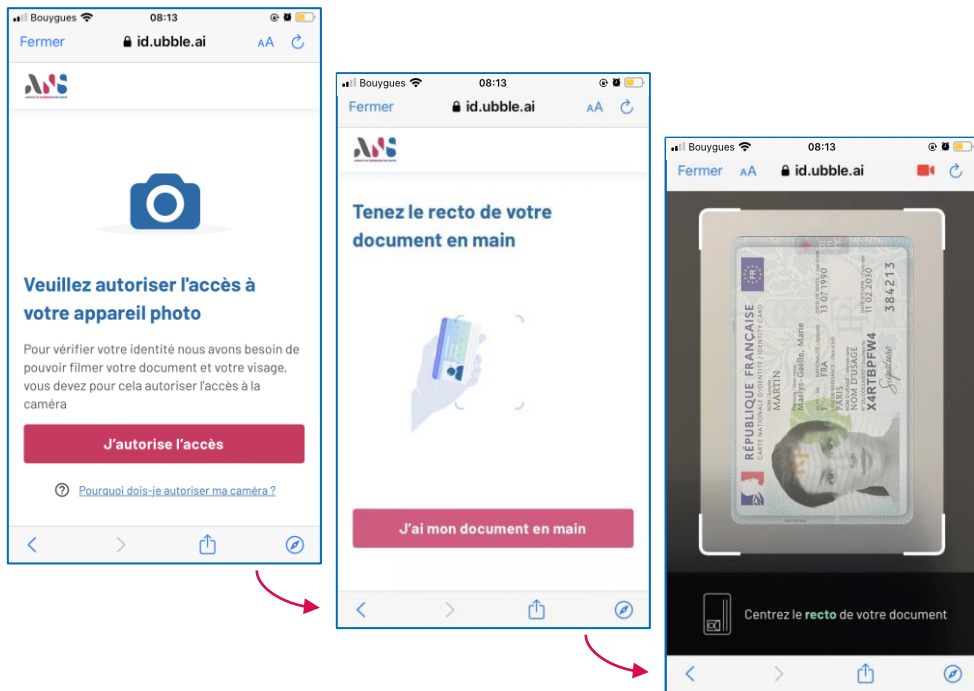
Bouygues 08:13
Fermer id.ubble.ai AA

ANS

Veuillez autoriser l'accès à votre appareil photo

Pour vérifier votre identité nous avons besoin de pouvoir filmer votre document et votre visage, vous devez pour cela autoriser l'accès à la caméra

J'autorise l'accès

Pourquoi dois-je autoriser ma caméra ?

Bouygues 08:13
Fermer id.ubble.ai AA

ANS

Tenez le recto de votre document en main

J'ai mon document en main

Bouygues 08:13
Fermer AA id.ubble.ai

RÉPUBLIQUE FRANÇAISE
CARTE NATIONALE D'IDENTITÉ / IDENTITY CARD
MARTIN
Maëlys-Gaëlle, Marie
F FRA
13 07 1990
PARIS
NOM D'USAGE
X4RTBPFW4
11 02 2030
384213

Centrez le recto de votre document